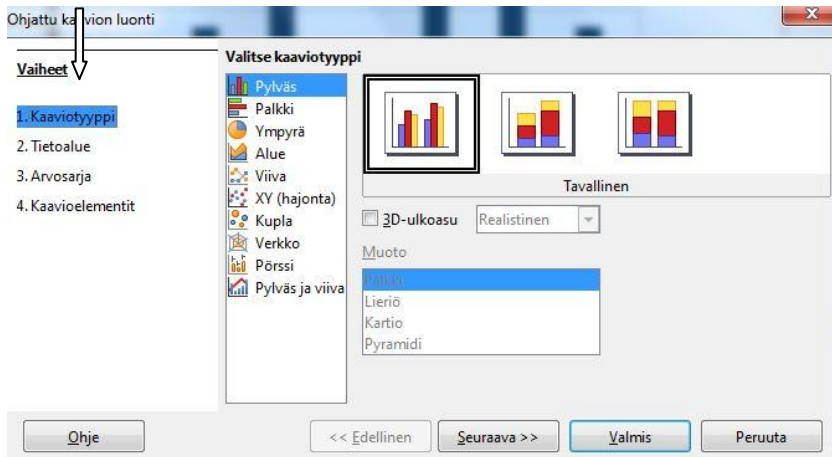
Ohjattu ka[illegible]vion luonti

Vaiheet

1. Kaaviotyyppi
2. Tietoalue
3. Arvosarja
4. Kaavioelementit

Valitse kaaviotyyppi

Pylväs
Palkki
Ympyrä
Alue
Viiva
XY (hajonta)
Kupla
Verkko
Pörssi
Pylväs ja viiva

Tavallinen

3D-ulkoasu
Realistinen

Muoto
Palkki
Lieriö
Kartio
Pyramidi

Ohje
<< Edellinen
Seuraava >>
Valmis
Peruuta